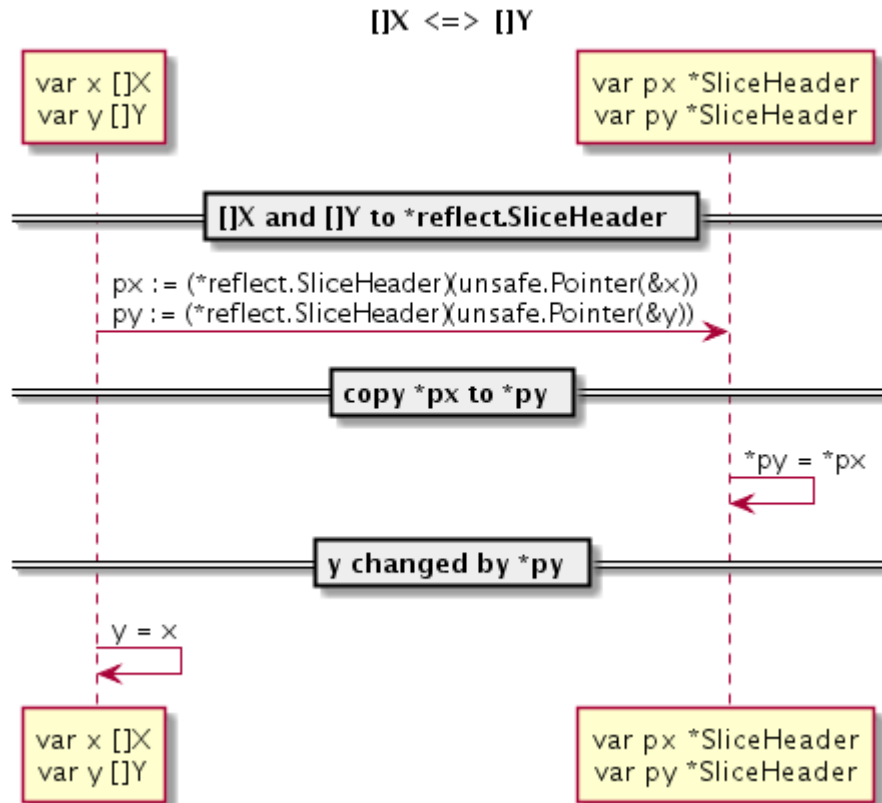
[]X <=> []Y

var x []X
var y []Y

var px *SliceHeader
var py *SliceHeader

[]X and []Y to *reflect.SliceHeader

px := (*reflect.SliceHeader)(unsafe.Pointer(&x))
py := (*reflect.SliceHeader)(unsafe.Pointer(&y))

copy *px to *py

*py = *px

y changed by *py

y = x

var x []X
var y []Y

var px *SliceHeader
var py *SliceHeader